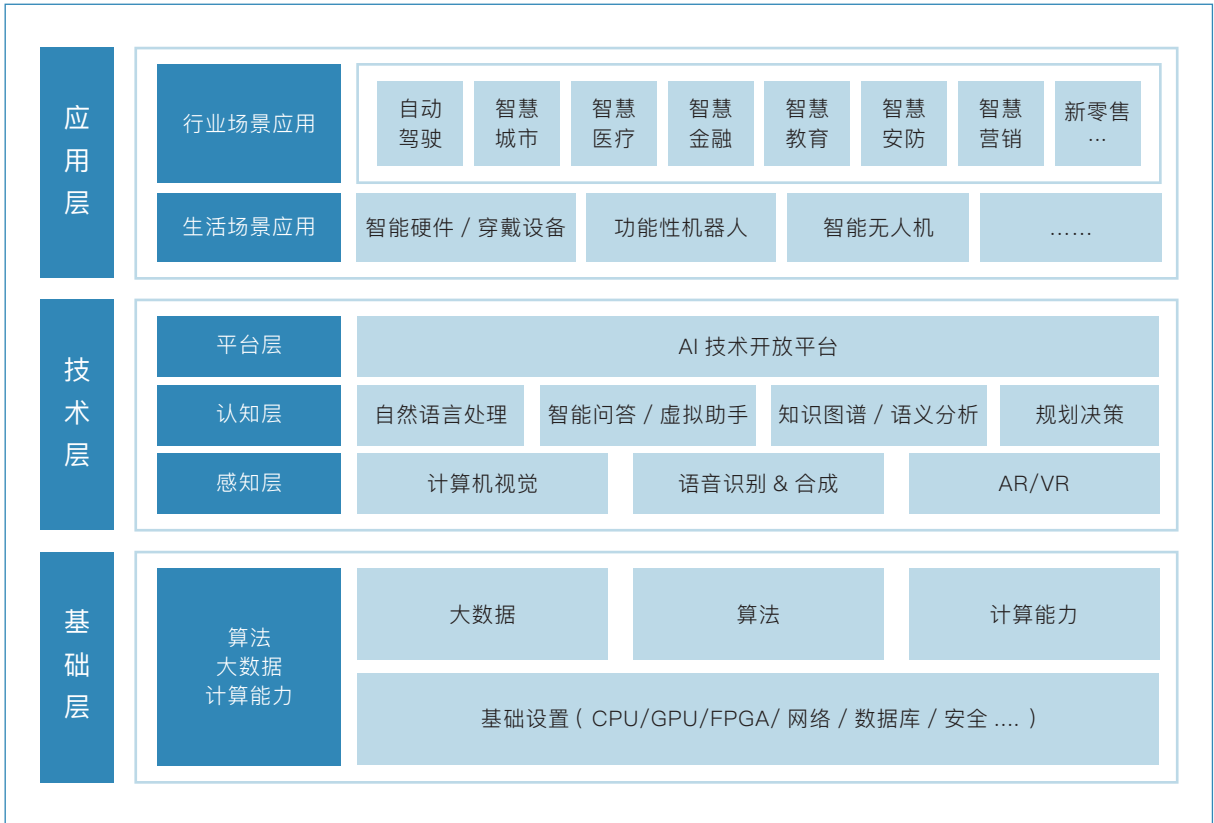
应用层

行业场景应用

自动驾驶

智慧城市

智慧医疗

智慧金融

智慧教育

智慧安防

智慧营销

新零售 …

生活场景应用

智能硬件 / 穿戴设备

功能性机器人

智能无人机

……

技术层

平台层

AI 技术开放平台

认知层

自然语言处理

智能问答 / 虚拟助手

知识图谱 / 语义分析

规划决策

感知层

计算机视觉

语音识别 & 合成

AR/VR

基础层

算法
大数据
计算能力

大数据

算法

计算能力

基础设置（CPU/GPU/FPGA/ 网络 / 数据库 / 安全 ....）